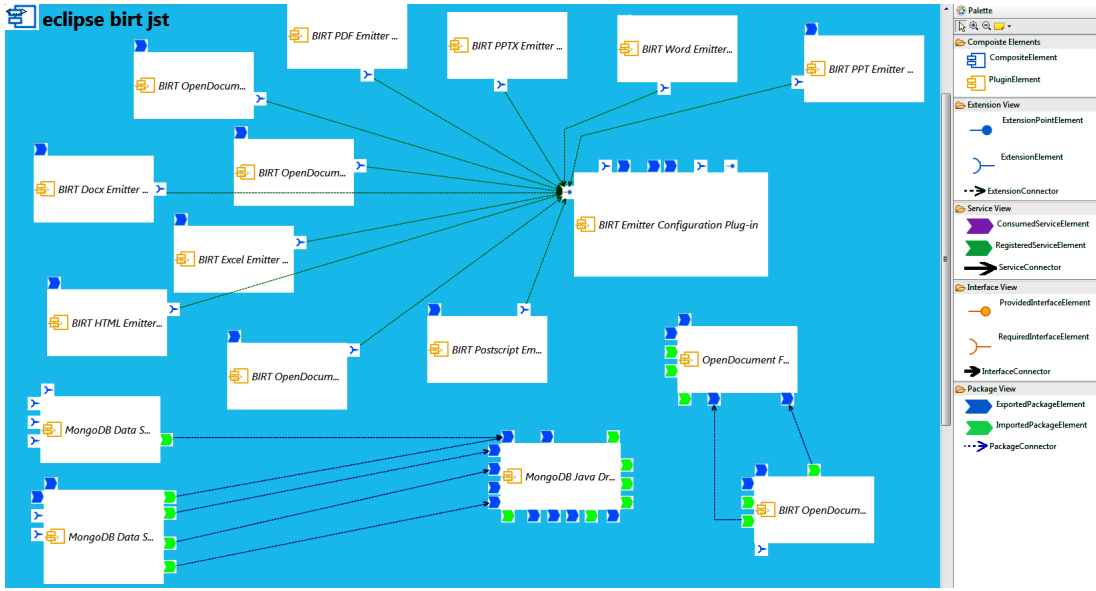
eclipse birt jst

BIRT PDF Emitter ...

BIRT PPTX Emitter ...

BIRT Word Emitter...

BIRT PPT Emitter ...

BIRT OpenDocum...

BIRT OpenDocum...

BIRT Docx Emitter ...

BIRT Emitter Configuration Plug-in

BIRT Excel Emitter ...

BIRT HTML Emitter...

BIRT OpenDocum...

BIRT Postscript Em...

OpenDocument F...

MongoDB Data S...

MongoDB Java Dr...

MongoDB Data S...

BIRT OpenDocum...

Palette

Composite Elements
CompositeElement
PluginElement

Extension View
ExtensionPointElement
ExtensionElement
ExtensionConnector

Service View
ConsumedServiceElement
RegisteredServiceElement
ServiceConnector

Interface View
ProvidedInterfaceElement
RequiredInterfaceElement
InterfaceConnector

Package View
ExportedPackageElement
ImportedPackageElement
PackageConnector